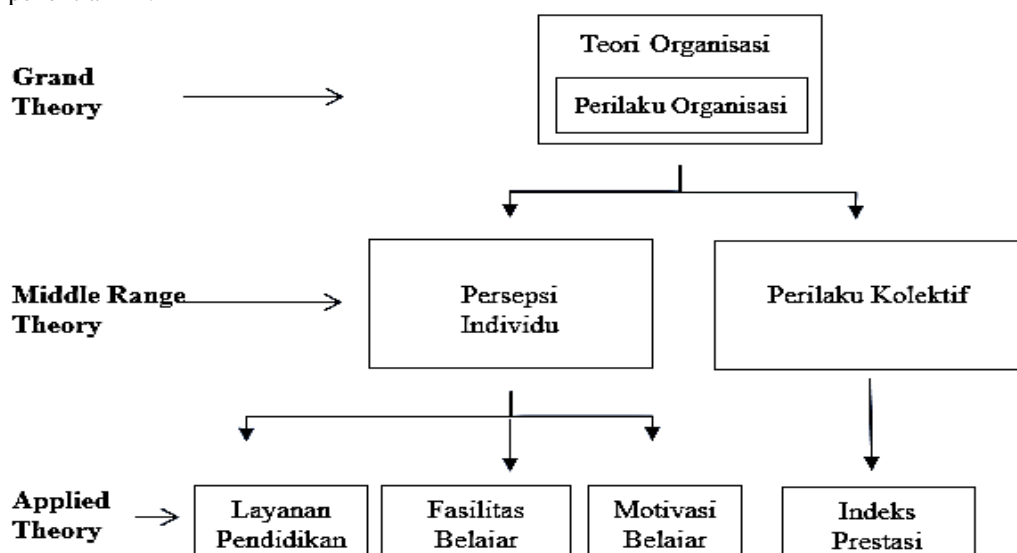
Grand Theory

Teori Organisasi

Perilaku Organisasi

Middle Range Theory

Persepsi Individu

Perilaku Kolektif

Applied Theory

Layanan Pendidikan

Fasilitas Belajar

Motivasi Belajar

Indeks Prestasi